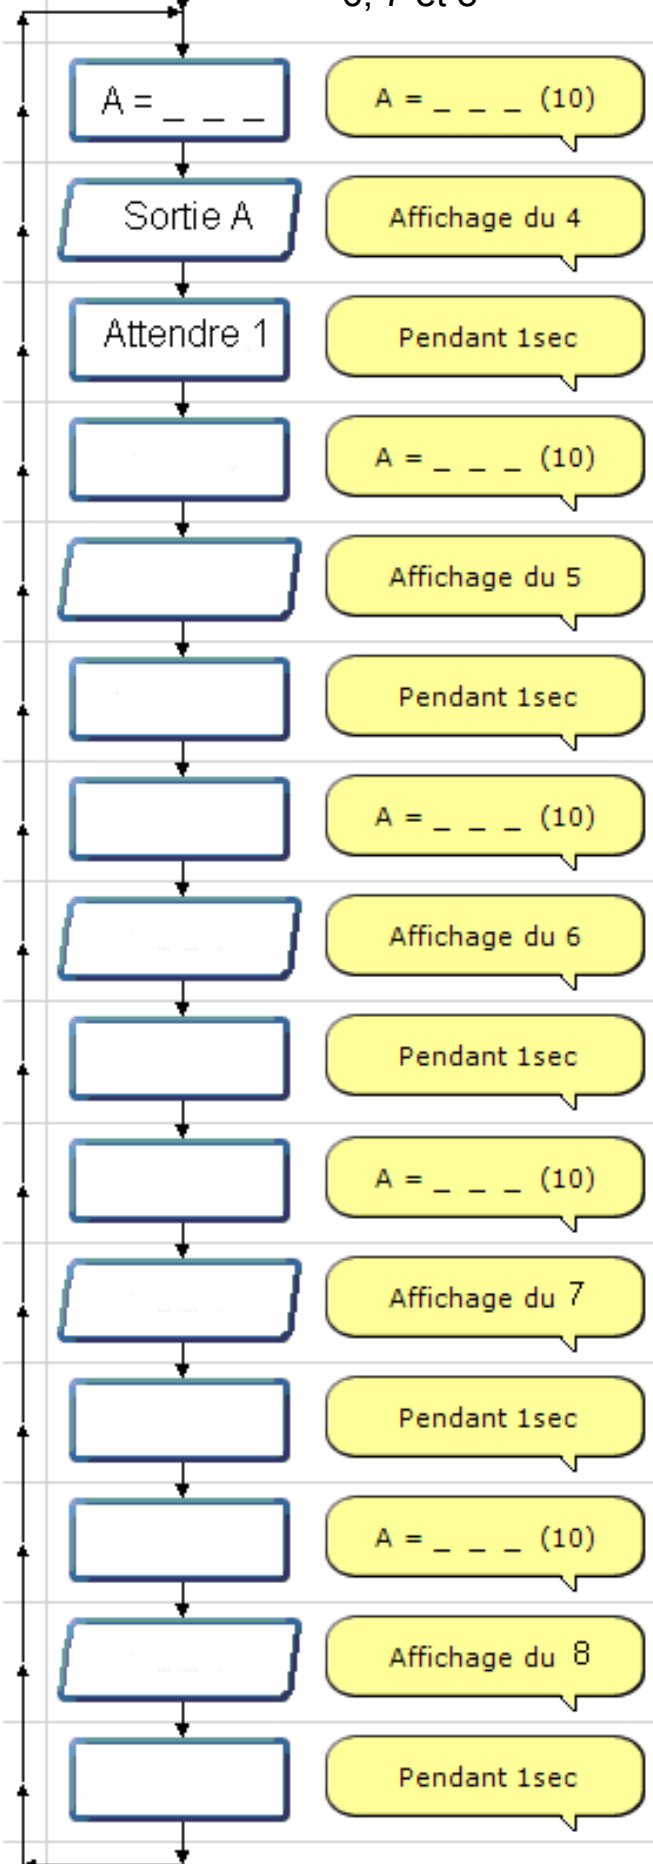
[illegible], 7 et 8

A = _ _ _

A = _ _ _ (10)

Sortie A

Affichage du 4

Attendre 1

Pendant 1sec

A = _ _ _ (10)

Affichage du 5

Pendant 1sec

A = _ _ _ (10)

Affichage du 6

Pendant 1sec

A = _ _ _ (10)

Affichage du 7

Pendant 1sec

A = _ _ _ (10)

Affichage du 8

Pendant 1sec